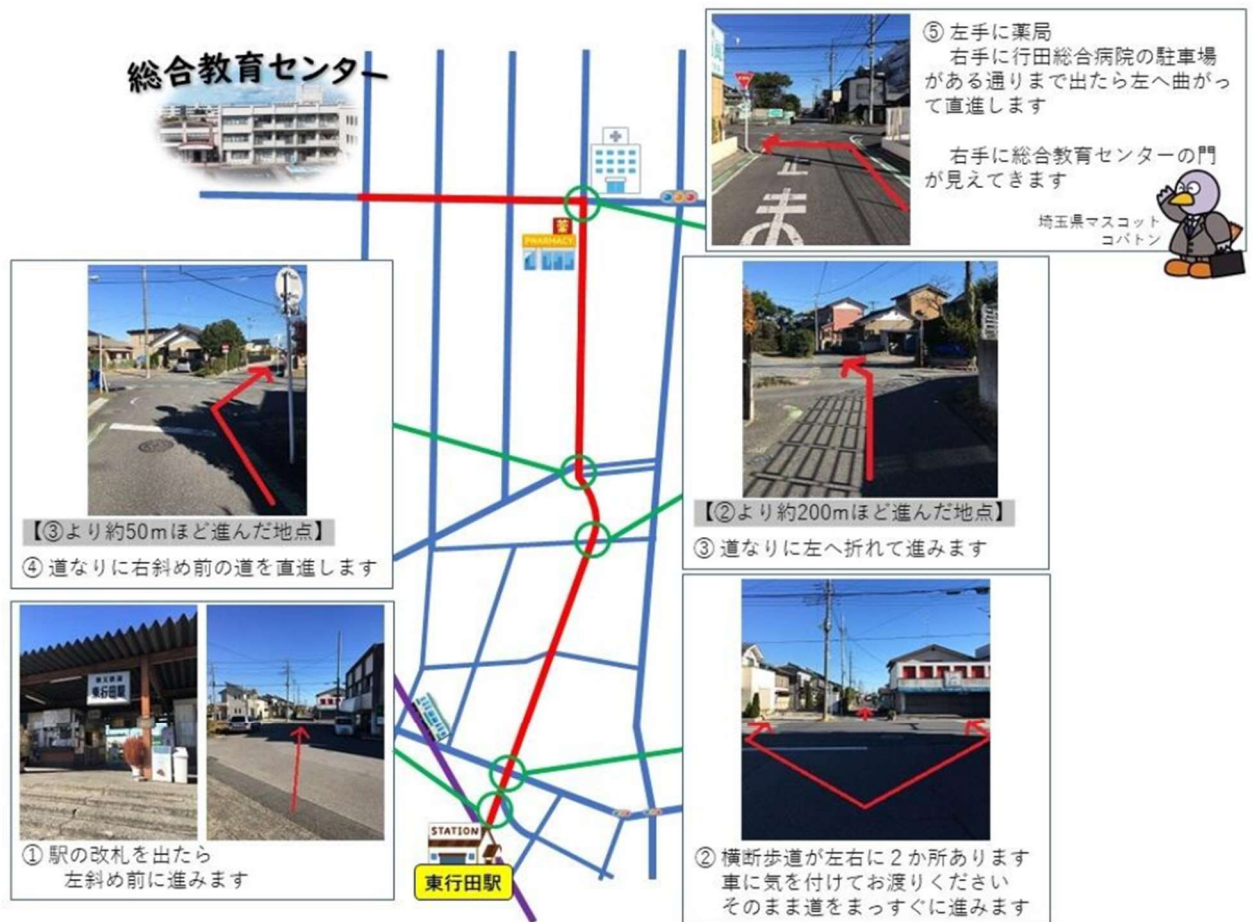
総合教育センター

⑤ 左手に薬局
右手に行田総合病院の駐車場がある通りまで出たら左へ曲がって直進します

右手に総合教育センターの門が見えてきます

埼玉県マスコット
コバトン

PHARMACY

止まれ

【③より約50mほど進んだ地点】
④ 道なりに右斜め前の道を直進します

【②より約200mほど進んだ地点】
③ 道なりに左へ折れて進みます

東行田駅

① 駅の改札を出たら
左斜め前に進みます

STATION
東行田駅

② 横断歩道が左右に2か所あります
車に気を付けてお渡りください
そのまま道をまっすぐに進みます